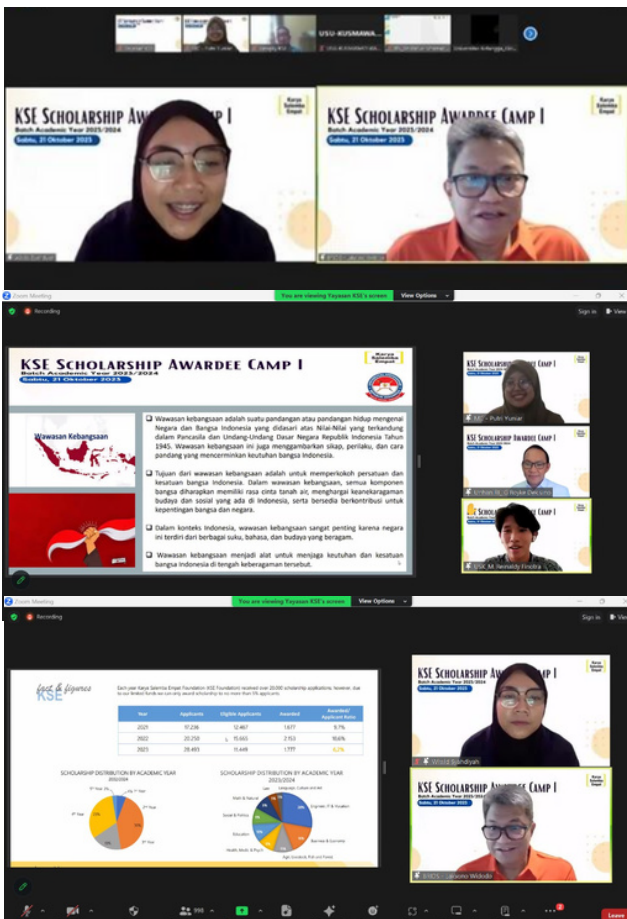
USU-KUSMAWA...

KSE SCHOLARSHIP AWARDEE CAMP I
Batch Academic Year 2023/2024
Sabtu, 21 Oktober 2023

Karya Salemba Empat

KSE SCHOLARSHIP AWARDEE CAMP I
Batch Academic Year 2023/2024
Sabtu, 21 Oktober 2023

Zoom Meeting
You are viewing Yayasan KSE's screen
View Options
Recording
Sign in

KSE SCHOLARSHIP AWARDEE CAMP I
Batch Academic Year 2023/2024
Sabtu, 21 Oktober 2023

Wawasan Kebangsaan

Wawasan kebangsaan adalah suatu pandangan atau pandangan hidup mengenai Negara dan Bangsa Indonesia yang didasari atas Nilai-Nilai yang terkandung dalam Pancasila dan Undang-Undang Dasar Negara Republik Indonesia Tahun 1945. Wawasan kebangsaan ini juga menggambarkan sikap, perilaku, dan cara pandang yang mencerminkan keutuhan bangsa Indonesia.

Tujuan dari wawasan kebangsaan adalah untuk memperkokoh persatuan dan kesatuan bangsa Indonesia. Dalam wawasan kebangsaan, semua komponen bangsa diharapkan memiliki rasa cinta tanah air, menghargai keanekaragaman budaya dan sosial yang ada di Indonesia, serta bersedia berkontribusi untuk kepentingan bangsa dan negara.

Dalam konteks Indonesia, wawasan kebangsaan sangat penting karena negara ini terdiri dari berbagai suku, bahasa, dan budaya yang beragam.

Wawasan kebangsaan menjadi alat untuk menjaga keutuhan dan kesatuan bangsa Indonesia di tengah keberagaman tersebut.

MC - Putri Yuniar
USU_M. Irwaldy Firdita

Zoom Meeting
You are viewing Yayasan KSE's screen
View Options
Recording
Sign in

fact & figures KSE

| Year | Applicants | Eligible Applicants | Awarded | Awardee/Applicant Ratio |
|---|---|---|---|---|
| 2021 | 17.238 | 12.467 | 1.677 | 9,7% |
| 2022 | 20.258 | 15.665 | 2.153 | 10,6% |
| 2023 | 28.493 | 15.648 | 1.777 | 6,2% |

SCHOLARSHIP DISTRIBUTION BY ACADEMIC YEAR 2023/2024
SCHOLARSHIP DISTRIBUTION BY ACADEMIC YEAR 2023/2024

KSE SCHOLARSHIP AWARDEE CAMP I
Batch Academic Year 2023/2024
Sabtu, 21 Oktober 2023

KSE SCHOLARSHIP AWARDEE CAMP I
Batch Academic Year 2023/2024
Sabtu, 21 Oktober 2023

Leave